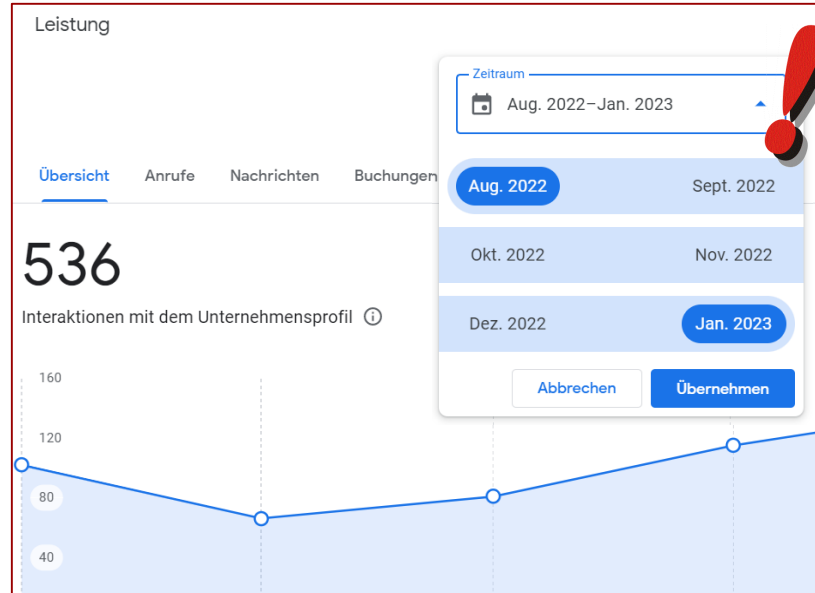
Leistung

Zeitraum
Aug. 2022–Jan. 2023

Übersicht Anrufe Nachrichten Buchungen

Aug. 2022 Sept. 2022
Okt. 2022 Nov. 2022
Dez. 2022 Jan. 2023

Abbrechen Übernehmen

536
Interaktionen mit dem Unternehmensprofil

160
120
80
40